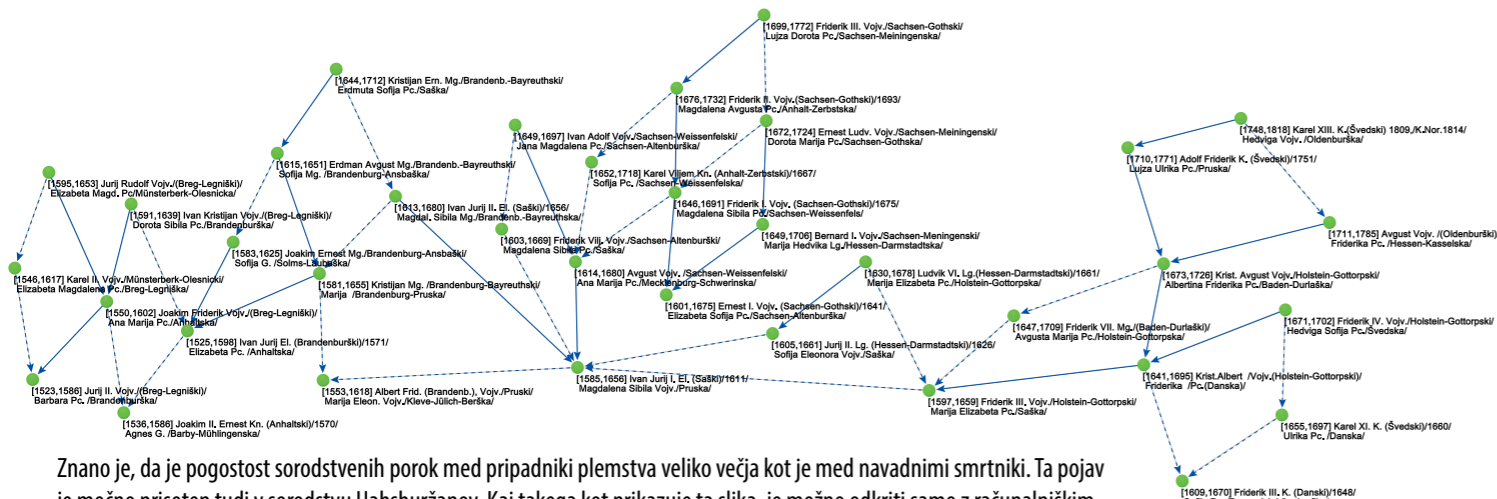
[1699,1772] Friderik III. Vojv./Sachsen-Gothski/
Lujza Dorota Pc./Sachsen-Meiningenska/

[1644,1712] Kristijan Ern. Mg./Brandenb.-Bayreuthski/
Erdmuta Sofija Pc./Saška/

[1676,1732] Friderik II. Vojv.(Sachsen-Gothski)/1693/
Magdalena Avgusta Pc./Anhalt-Zerbstska/

[1649,1697] Ivan Adolf Vojv./Sachsen-Weissenfelski/
Jana Magdalena Pc./Sachsen-Altenburška/

[1672,1724] Ernest Ludv. Vojv./Sachsen-Meiningenski/
Dorota Marija Pc./Sachsen-Gothska/

[1748,1818] Karel XIII. K.(Švedski) 1809,/K.Nor.1814/
Hedviga Vojv. /Oldenburška/

[1615,1651] Erdman Avgust Mg./Brandenb.-Bayreuthski/
Sofija Mg. /Brandenburg-Ansbaška/

[1652,1718] Karel Viljem Kn. (Anhalt-Zerbstski)/1667/
Sofija Pc. /Sachsen-Weissenfelska/

[1710,1771] Adolf Friderik K. (Švedski)/1751/
Lujza Ulrika Pc./Pruska/

[1595,1653] Jurij Rudolf Vojv./(Breg-Legniški)/
Elizabeta Magd. Pc/Münsterberk-Olesnicka/

[1591,1639] Ivan Kristijan Vojv./(Breg-Legniški)/
Dorota Sibila Pc./Brandenburška/

[1613,1680] Ivan Jurij II. El. (Saški)/1656/
Magdal. Sibila Mg./Brandenb.-Bayreuthska/

[1646,1691] Friderik I. Vojv. (Sachsen-Gothski)/1675/
Magdalena Sibila Pc./Sachsen-Weissenfels/

[1603,1669] Friderik Vilj. Vojv./Sachsen-Altenburški/
Magdalena Sibila Pc./Saška/

[1649,1706] Bernard I. Vojv./Sachsen-Meiningenski/
Marija Hedvika Lg./Hessen-Darmstadtska/

[1711,1785] Avgust Vojv. /(Oldenburški)/
Friderika Pc. /Hessen-Kasselska/

[1583,1625] Joakim Ernest Mg./Brandenburg-Ansbaški/
Sofija G. /Solms-Laubaška/

[1546,1617] Karel II. Vojv./Münsterberk-Olesnicki/
Elizabeta Magdalena Pc./Breg-Legniška/

[1614,1680] Avgust Vojv. /Sachsen-Weissenfelski/
Ana Marija Pc./Mecklenburg-Schwerinska/

[1630,1678] Ludvik VI. Lg.(Hessen-Darmstadtski)/1661/
Marija Elizabeta Pc./Holstein-Gottorpska/

[1673,1726] Krist. Avgust Vojv./Holstein-Gottorpski/
Albertina Friderika Pc./Baden-Durlaška/

[1581,1655] Kristijan Mg. /Brandenburg-Bayreuthski/
Marija /Brandenburg-Pruska/

[1550,1602] Joakim Friderik Vojv./(Breg-Legniški)/
Ana Marija Pc./Anhaltska/

[1601,1675] Ernest I. Vojv. (Sachsen-Gothski)/1641/
Elizabeta Sofija Pc./Sachsen-Altenburška/

[1671,1702] Friderik IV. Vojv./Holstein-Gottorpski/
Hedviga Sofija Pc./Švedska/

[1525,1598] Ivan Jurij El. (Brandenburški)/1571/
Elizabeta Pc. /Anhaltska/

[1647,1709] Friderik VII. Mg./(Baden-Durlaški)/
Avgusta Marija Pc./Holstein-Gottorpska/

[1605,1661] Jurij II. Lg. (Hessen-Darmstadtski)/1626/
Sofija Eleonora Vojv./Saška/

[1641,1695] Krist.Albert /Vojv./(Holstein-Gottorpski)/
Friderika /Pc.(Danska)/

[1523,1586] Jurij II. Vojv./(Breg-Legniški)/
Barbara Pc. /Brandenburška/

[1553,1618] Albert Frid. (Brandenb.), Vojv./Pruski/
Marija Eleon. Vojv./Kleve-Jülich-Berška/

[1585,1656] Ivan Jurij I. El. (Saški)/1611/
Magdalena Sibila Vojv./Pruska/

[1597,1659] Friderik III. Vojv./Holstein-Gottorpski/
Marija Elizabeta Pc./Saška/

[1536,1586] Joakim II. Ernest Kn. (Anhaltski)/1570/
Agnes G. /Barby-Mühlingenska/

[1655,1697] Karel XI. K. (Švedski)/1660/
Ulrika Pc. /Danska/

Znano je, da je pogostost sorodstvenih porok med pripadniki plemstva veliko večja kot je med navadnimi smrtniki. Ta pojav je možno prisoten tudi v sorodstvu Habsburžanov. Kai takega kot prikazuje ta slika, je možno odkriti samo z računalniškim

[1609,1670] Friderik III. K. (Danski)/1648/